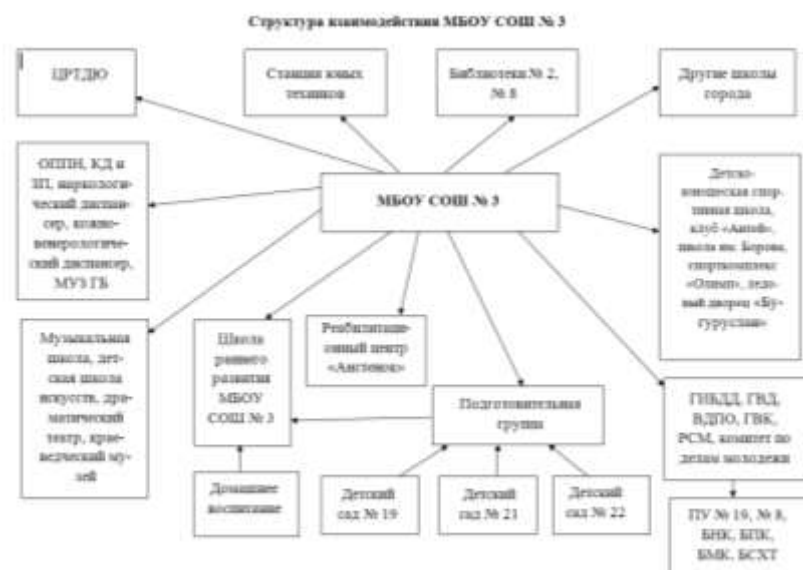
Структура взаимодействия МБОУ СОШ № 3

ЦРТДЮ

Станция юных техников

Библиотеки № 2, № 8

Другие школы города

ОППН, КД и ЗП, наркологический диспансер, кожно-венерологический диспансер, МУЗ ГБ

МБОУ СОШ № 3

Детско-юношеская спортивная школа, клуб «Антей», школа им. Борова, спорткомплекс «Олимп», ледовый дворец «Бугуруслан»

Музыкальная школа, детская школа искусств, драматический театр, краеведческий музей

Школа раннего развития МБОУ СОШ № 3

Реабилитационный центр «Ангелочек»

Подготовительная группа

ГИБДД, ГВД, ВДПО, ГВК, РСМ, комитет по делам молодежи

Домашнее воспитание

Детский сад № 19

Детский сад № 21

Детский сад № 22

ПУ № 19, № 8, БНК, БПК, БМК, БСХТ